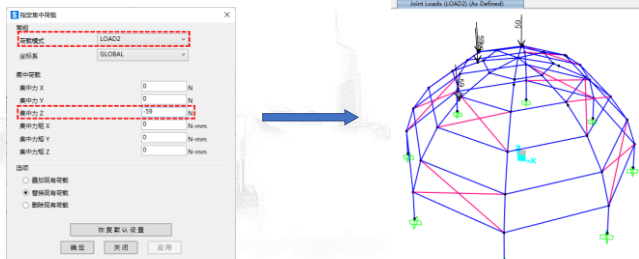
指定集中荷载

常规
荷载模式 LOAD2
坐标系 GLOBAL

集中荷载
集中力 X 0 N
集中力 Y 0 N
集中力 Z -59 N
集中力矩 X 0 N-mm
集中力矩 Y 0 N-mm
集中力矩 Z 0 N-mm

选项
叠加现有荷载
替换现有荷载
删除现有荷载

恢复默认设置
确定 关闭 应用

Joint Loads (LOAD2) (As Defined)

59
59
59